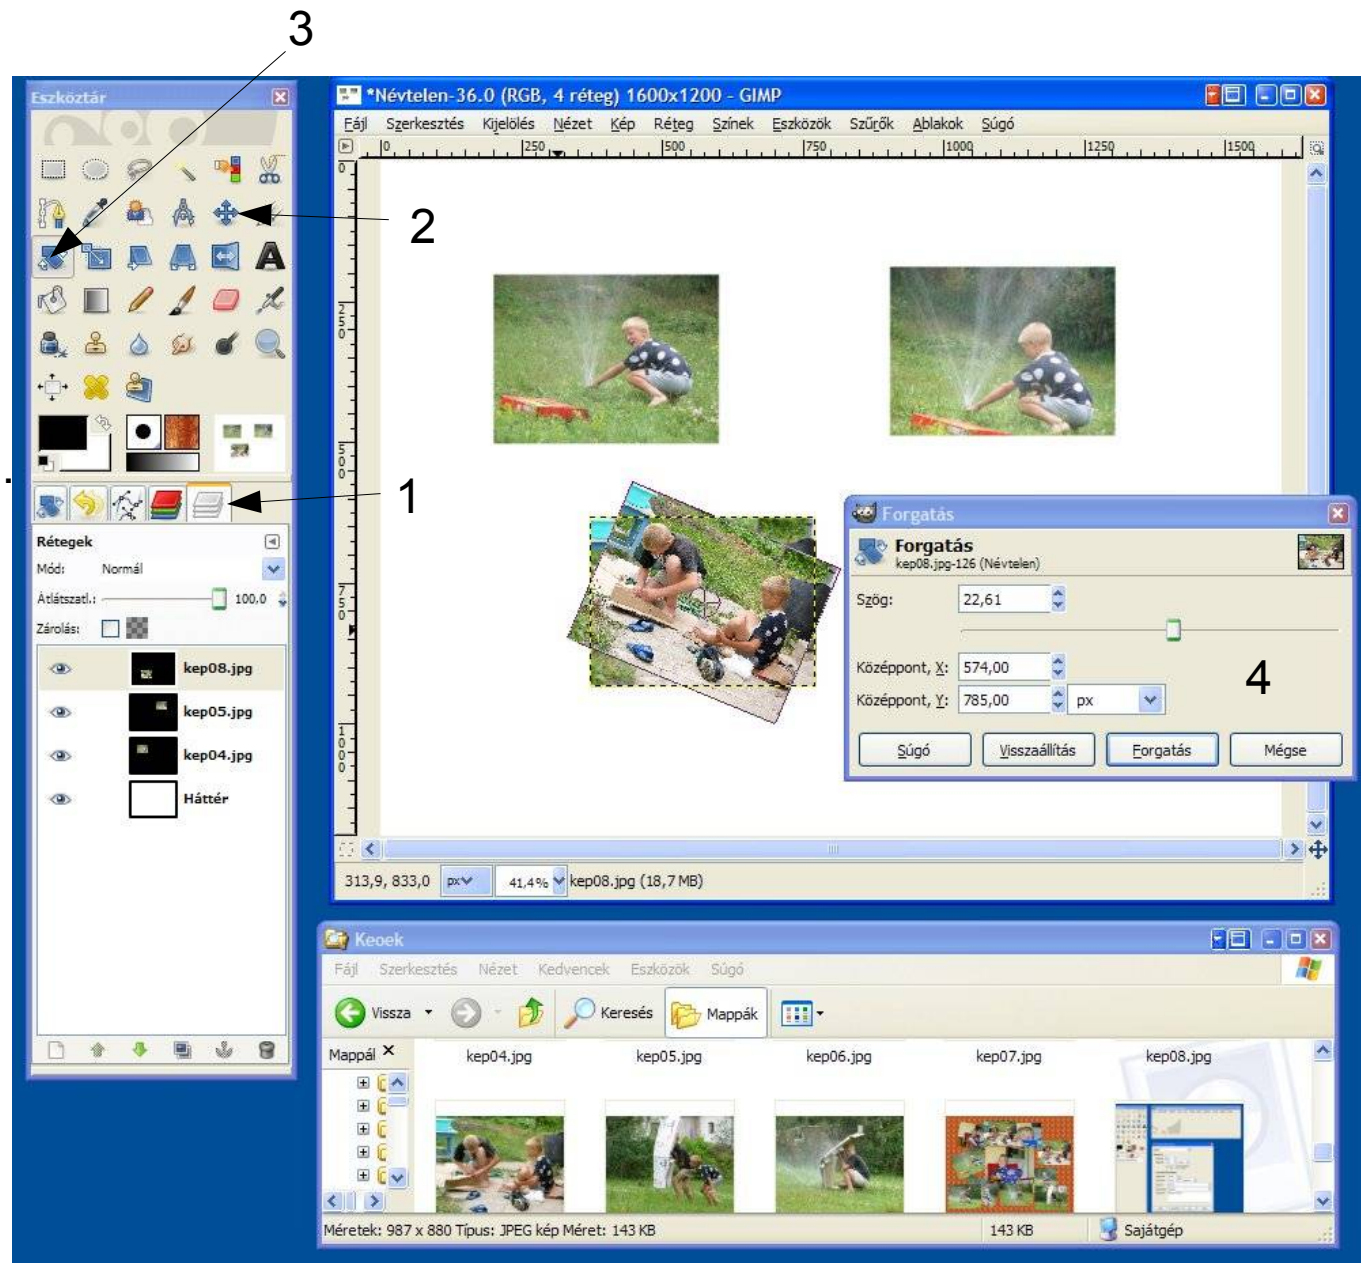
3

2

1

4

Eszköztár

Rétegek
Mód: Normál
Átlátszatl.: 100,0
Zárolás:
kep08.jpg
kep05.jpg
kep04.jpg
Háttér

*Névtelen-36.0 (RGB, 4 réteg) 1600x1200 - GIMP
Fájl Szerkesztés Kijelölés Nézet Kép Réteg Színek Eszközök Szűrők Ablakok Súgó
0 250 500 750 1000 1250 1500

313,9, 833,0 px 41,4% kep08.jpg (18,7 MB)

Forgatás
Forgatás
kep08.jpg-126 (Névtelen)
Szög: 22,61
Középpont, X: 574,00
Középpont, Y: 785,00 px
Súgó Visszaállítás Forgatás Mégse

Keoek
Fájl Szerkesztés Nézet Kedvencek Eszközök Súgó
Vissza Keresés Mappák
Mappák ×
kep04.jpg kep05.jpg kep06.jpg kep07.jpg kep08.jpg
Méretek: 987 x 880 Típus: JPEG kép Méret: 143 KB 143 KB Sajátgép